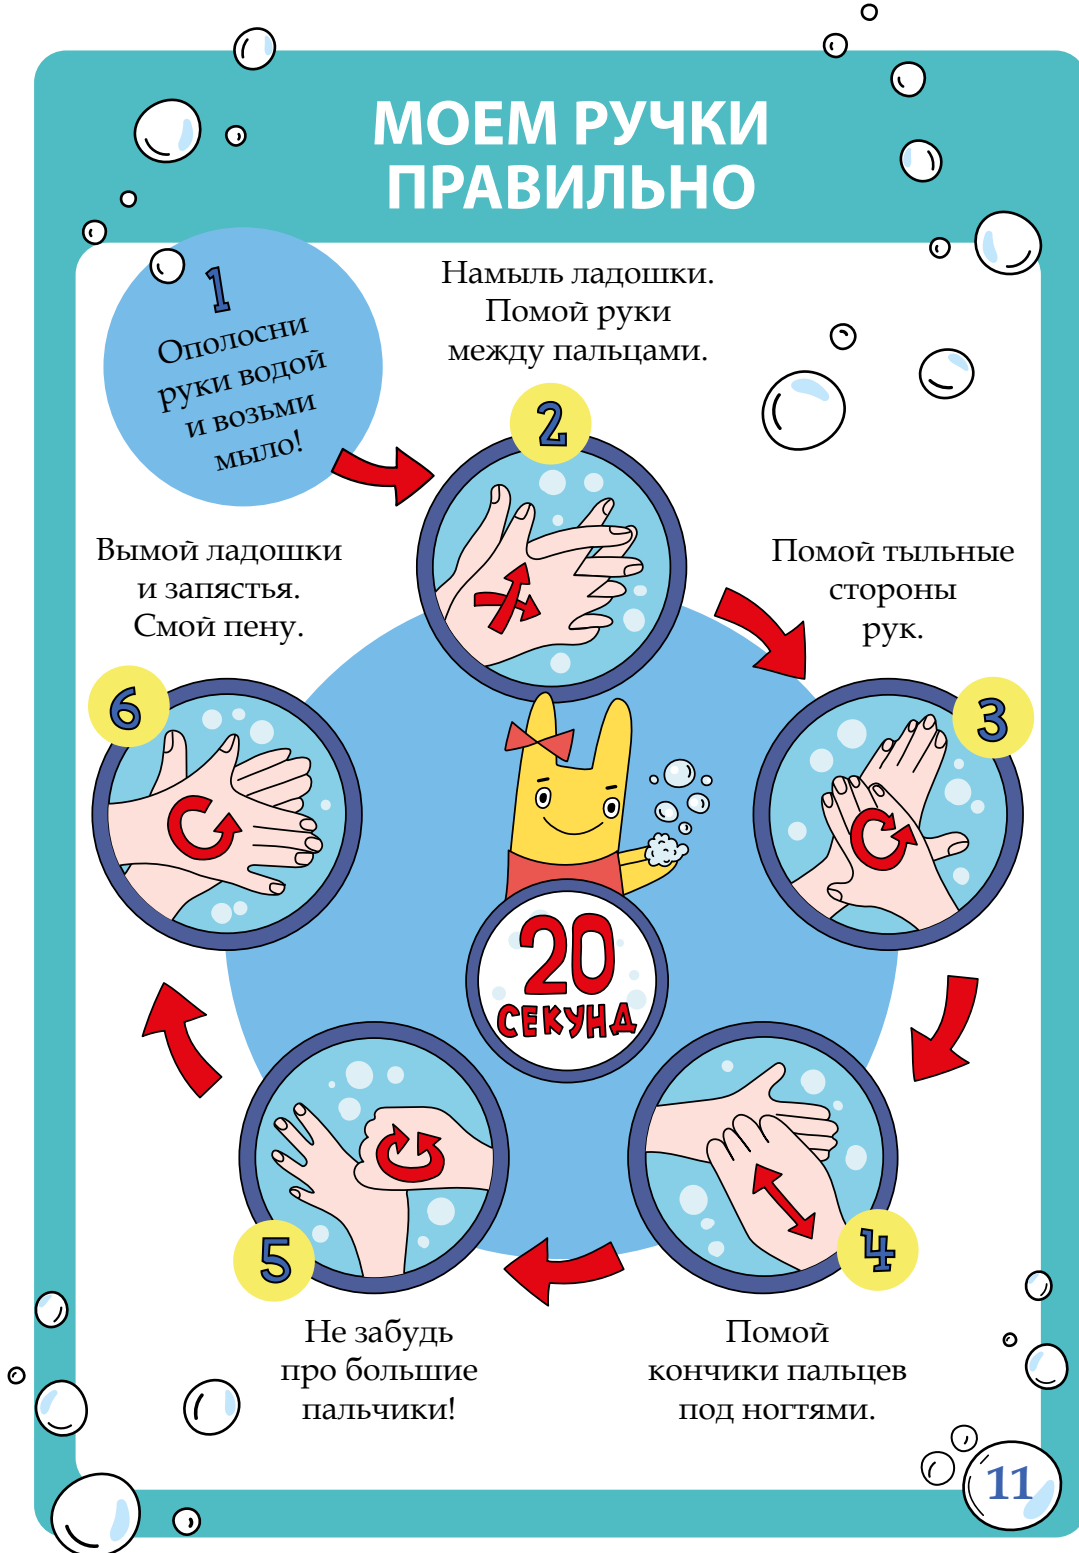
МОЕМ РУЧКИ ПРАВИЛЬНО

1
Ополосни руки водой и возьми мыло!

2
Намыль ладошки. Помой руки между пальцами.

3
Помой тыльные стороны рук.

4
Помой кончики пальцев под ногтями.

5
Не забудь про большие пальчики!

6
Вымой ладошки и запястья. Смой пену.

20 СЕКУНД

11